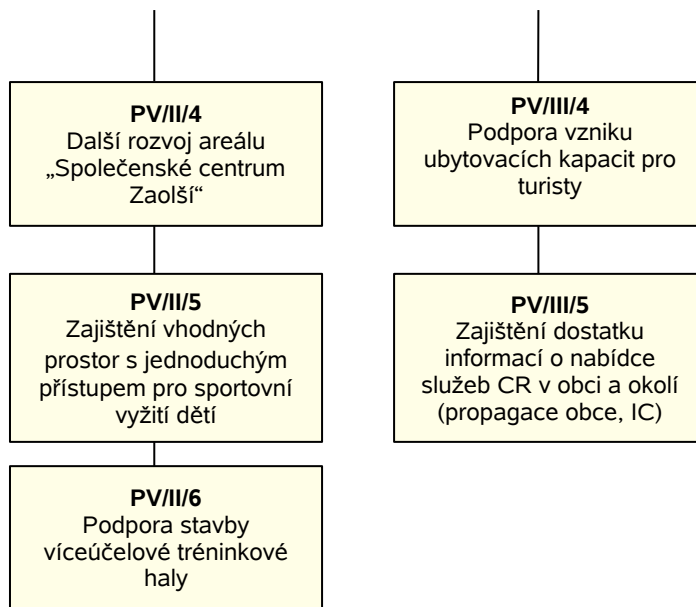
**PV/II/4**
Další rozvoj areálu „Společenské centrum Zaolší“

**PV/II/5**
Zajištění vhodných prostor s jednoduchým přístupem pro sportovní vyžití dětí

**PV/II/6**
Podpora stavby víceúčelové tréninkové haly

**PV/III/4**
Podpora vzniku ubytovacích kapacit pro turisty

**PV/III/5**
Zajištění dostatku informací o nabídce služeb CR v obci a okolí (propagace obce, IC)